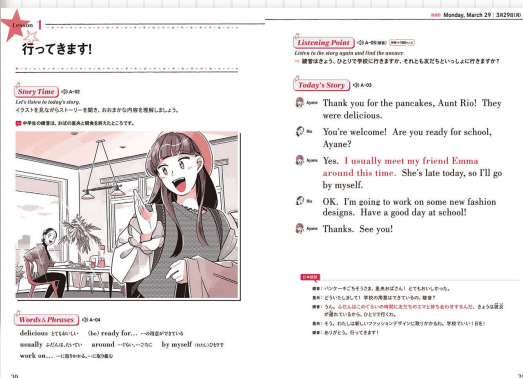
Lesson

行ってきます!

Story Time A-02
Let's listen to today's story.
イラストを見ながらストーリーを聞き、おおまかな内容を理解しましょう。

中学生の綾音は、おばの里央と朝食を終えたところです。

Words & Phrases A-04
delicious とてもおいしい (be) ready for… …の用意ができている
usually ふだんは、たいてい around …ぐらい、…ころに by myself (わたし)ひとりで
work on… …に取りかかる、…に取り組む

20

Monday, March 29 3月29日(月)

Listening Point A-03
Listen to the story again and find the answer.
綾音はきょう、ひとりで学校に行きますか、それとも友だちといっしょに行きますか?

Today's Story A-03

Ayane Thank you for the pancakes, Aunt Rio! They were delicious.

Rio You're welcome! Are you ready for school, Ayane?

Ayane Yes. I usually meet my friend Emma around this time. She's late today, so I'll go by myself.

Rio OK. I'm going to work on some new fashion designs. Have a good day at school!

Ayane Thanks. See you!

日本語訳
綾音: パンケーキごちそうさま、里央おばさん! とてもおいしかった。
里央: どういたしまして! 学校の用意はできているの、綾音?
綾音: うん。ふだんはこのぐらいの時間に友だちのエマと待ち合わせするんだ。きょうは彼女が遅れているから、ひとりで行くね。
里央: そう。わたしは新しいファッションデザインに取りかかるわ。学校でいい1日を!
綾音: ありがとう。行ってきます!

21